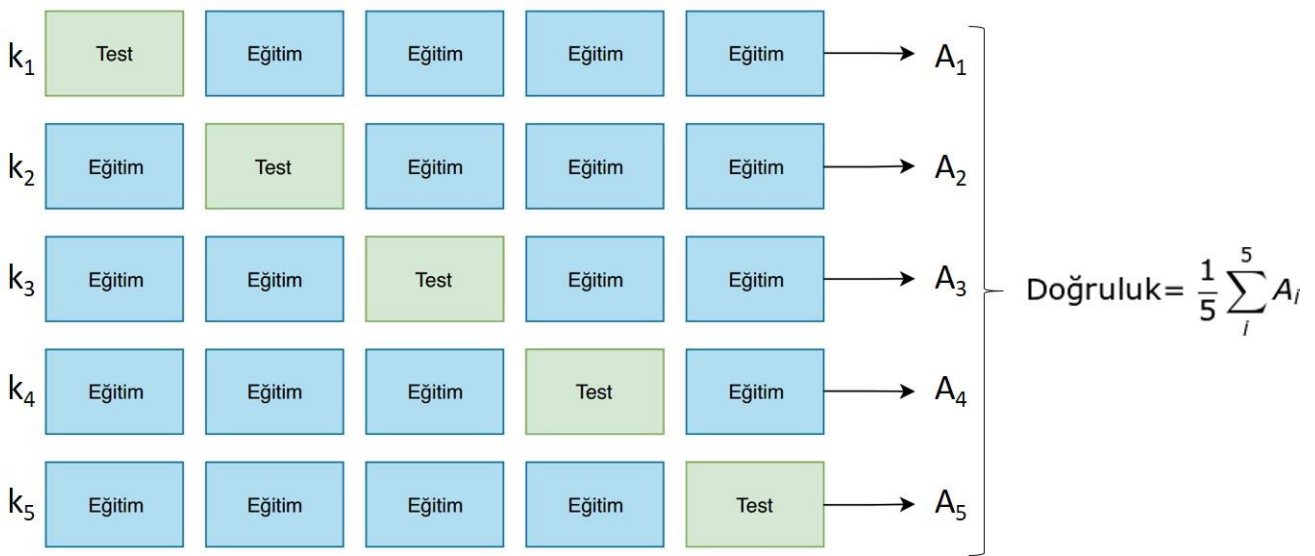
$k_1$ Test Eğitim Eğitim Eğitim Eğitim $A_1$

$k_2$ Eğitim Test Eğitim Eğitim Eğitim $A_2$

$k_3$ Eğitim Eğitim Test Eğitim Eğitim $A_3$

$k_4$ Eğitim Eğitim Eğitim Test Eğitim $A_4$

$k_5$ Eğitim Eğitim Eğitim Eğitim Test $A_5$

Doğruluk= $\frac{1}{5}\sum_{i}^{5} A_i$